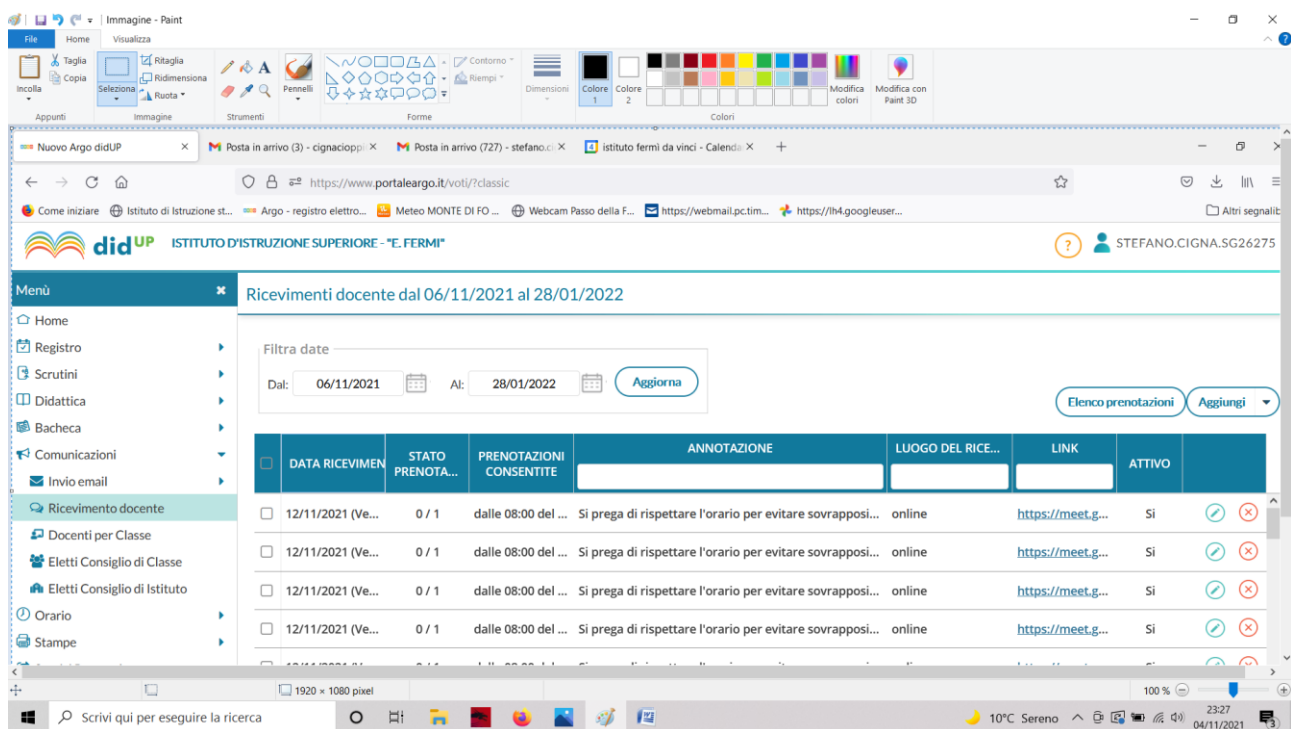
Immagine - Paint

File Home Visualizza

Taglia
Copia
Incolla
Appunti
Seleziona
Ritaglia
Ridimensiona
Ruota
Immagine
Strumenti
Pennelli
Contorno
Riempi
Forme
Dimensioni
Colore 1
Colore 2
Modifica colori
Modifica con Paint 3D
Colori

Nuovo Argo didUP ×
Posta in arrivo (3) - cignaciopp ×
Posta in arrivo (727) - stefano.c ×
istituto fermi da vinci - Calenda ×
+

https://www.portaleargo.it/voti/?classic

Come iniziare | Istituto di Istruzione st... | Argo - registro elettro... | Meteo MONTE DI FO ... | Webcam Passo della F... | https://webmail.pc.tim... | https://lh4.googleuser... | Altri segnalib

didUP ISTITUTO D'ISTRUZIONE SUPERIORE - "E. FERMI"
STEFANO.CIGNA.SG26275

Menù ×
Home
Registro
Scrutini
Didattica
Bacheca
Comunicazioni
Invio email
Ricevimento docente
Docenti per Classe
Eletti Consiglio di Classe
Eletti Consiglio di Istituto
Orario
Stampe

Ricevimenti docente dal 06/11/2021 al 28/01/2022

Filtra date
Dal: 06/11/2021 Al: 28/01/2022 Aggiorna

Elenco prenotazioni Aggiungi

| | DATA RICEVIMEN | STATO PRENOTA... | PRENOTAZIONI CONSENTITE | ANNOTAZIONE | LUOGO DEL RICE... | LINK | ATTIVO |
|---|---|---|---|---|---|---|---|
| | 12/11/2021 (Ve... | 0 / 1 | dalle 08:00 del ... | Si prega di rispettare l'orario per evitare sovrapposi... | online | https://meet.g... | Si |
| | 12/11/2021 (Ve... | 0 / 1 | dalle 08:00 del ... | Si prega di rispettare l'orario per evitare sovrapposi... | online | https://meet.g... | Si |
| | 12/11/2021 (Ve... | 0 / 1 | dalle 08:00 del ... | Si prega di rispettare l'orario per evitare sovrapposi... | online | https://meet.g... | Si |
| | 12/11/2021 (Ve... | 0 / 1 | dalle 08:00 del ... | Si prega di rispettare l'orario per evitare sovrapposi... | online | https://meet.g... | Si |

1920 × 1080 pixel
100 %

Scrivi qui per eseguire la ricerca
10°C Sereno
23:27
04/11/2021